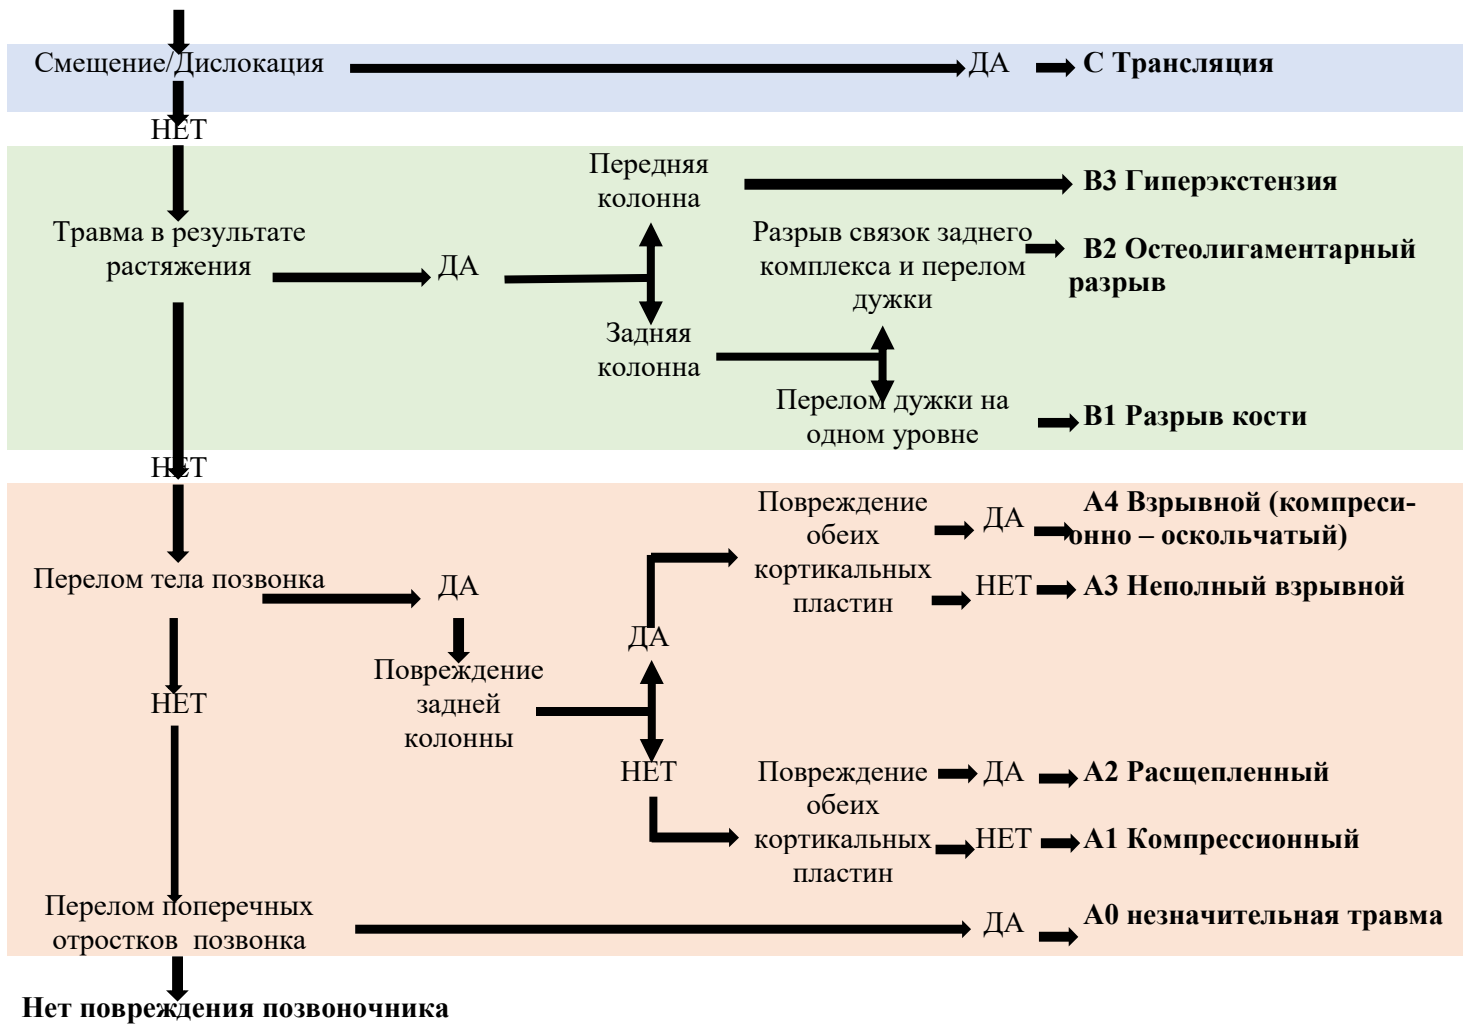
Смещение/Дислокация

ДА

С Трансляция

НЕТ

Травма в результате растяжения

ДА

Передняя колонна

В3 Гиперэкстензия

Разрыв связок заднего комплекса и перелом дужки

В2 Остеолигаментарный разрыв

Задняя колонна

Перелом дужки на одном уровне

В1 Разрыв кости

НЕТ

Перелом тела позвонка

ДА

Повреждение обеих кортикальных пластин

ДА

А4 Взрывной (компресионно – оскольчатый)

НЕТ

А3 Неполный взрывной

ДА

Повреждение задней колонны

НЕТ

НЕТ

Повреждение обеих кортикальных пластин

ДА

А2 Расщепленный

НЕТ

А1 Компрессионный

Перелом поперечных отростков позвонка

ДА

А0 незначительная травма

Нет повреждения позвоночника